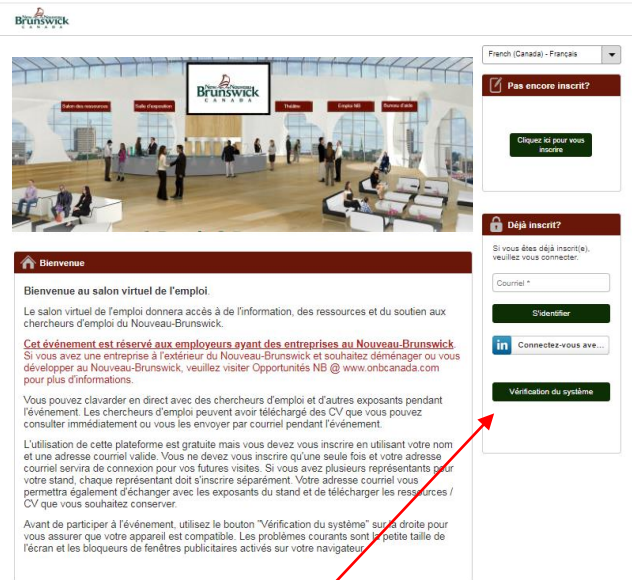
Nouveau Brunswick CANADA

French (Canada) - Français

Nouveau Brunswick CANADA

Salon des ressources
Salle d'exposition
Théâtre
Emploi NB
Bureau d'aide

Pas encore inscrit?

Cliquez ici pour vous inscrire

Déjà inscrit?

Si vous êtes déjà inscrit(e), veuillez vous connecter.

Courriel *

S'identifier

Connectez-vous ave...

Vérification du système

Bienvenue

Bienvenue au salon virtuel de l'emploi.

Le salon virtuel de l'emploi donnera accès à de l'information, des ressources et du soutien aux chercheurs d'emploi du Nouveau-Brunswick.

Cet événement est réservé aux employeurs ayant des entreprises au Nouveau-Brunswick. Si vous avez une entreprise à l'extérieur du Nouveau-Brunswick et souhaitez déménager ou vous développer au Nouveau-Brunswick, veuillez visiter Opportunités NB @ www.onbcanada.com pour plus d'informations.

Vous pouvez clavarder en direct avec des chercheurs d'emploi et d'autres exposants pendant l'événement. Les chercheurs d'emploi peuvent avoir téléchargé des CV que vous pouvez consulter immédiatement ou vous les envoyer par courriel pendant l'événement.

L'utilisation de cette plateforme est gratuite mais vous devez vous inscrire en utilisant votre nom et une adresse courriel valide. Vous ne devez vous inscrire qu'une seule fois et votre adresse courriel servira de connexion pour vos futures visites. Si vous avez plusieurs représentants pour votre stand, chaque représentant doit s'inscrire séparément. Votre adresse courriel vous permettra également d'échanger avec les exposants du stand et de télécharger les ressources / CV que vous souhaitez conserver.

Avant de participer à l'événement, utilisez le bouton "Vérification du système" sur la droite pour vous assurer que votre appareil est compatible. Les problèmes courants sont la petite taille de l'écran et les bloqueurs de fenêtres publicitaires activés sur votre navigateur.